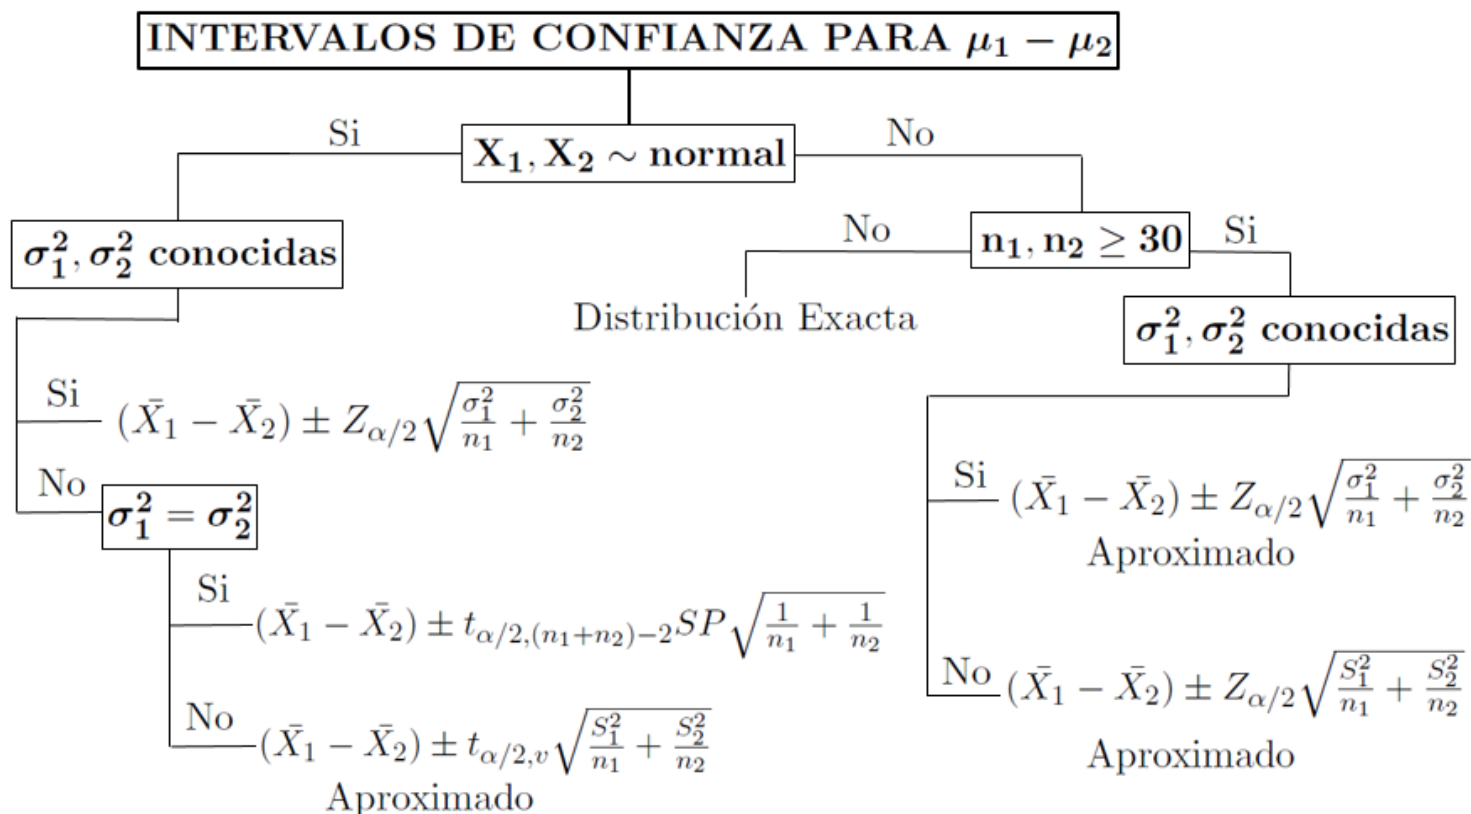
INTERVALOS DE CONFIANZA PARA $\mu_1 - \mu_2$

Si

$\mathbf{X_1, X_2 \sim normal}$

No

$\boldsymbol{\sigma_1^2, \sigma_2^2}$ **conocidas**

No

$\mathbf{n_1, n_2 \geq 30}$

Si

Distribución Exacta

$\boldsymbol{\sigma_1^2, \sigma_2^2}$ **conocidas**

Si $(\bar{X_1} - \bar{X_2}) \pm Z_{\alpha/2}\sqrt{\frac{\sigma_1^2}{n_1} + \frac{\sigma_2^2}{n_2}}$

No $\boldsymbol{\sigma_1^2 = \sigma_2^2}$

Si $(\bar{X_1} - \bar{X_2}) \pm Z_{\alpha/2}\sqrt{\frac{\sigma_1^2}{n_1} + \frac{\sigma_2^2}{n_2}}$

Aproximado

Si $(\bar{X_1} - \bar{X_2}) \pm t_{\alpha/2,(n_1+n_2)-2}SP\sqrt{\frac{1}{n_1} + \frac{1}{n_2}}$

No $(\bar{X_1} - \bar{X_2}) \pm Z_{\alpha/2}\sqrt{\frac{S_1^2}{n_1} + \frac{S_2^2}{n_2}}$

Aproximado

No $(\bar{X_1} - \bar{X_2}) \pm t_{\alpha/2,v}\sqrt{\frac{S_1^2}{n_1} + \frac{S_2^2}{n_2}}$

Aproximado